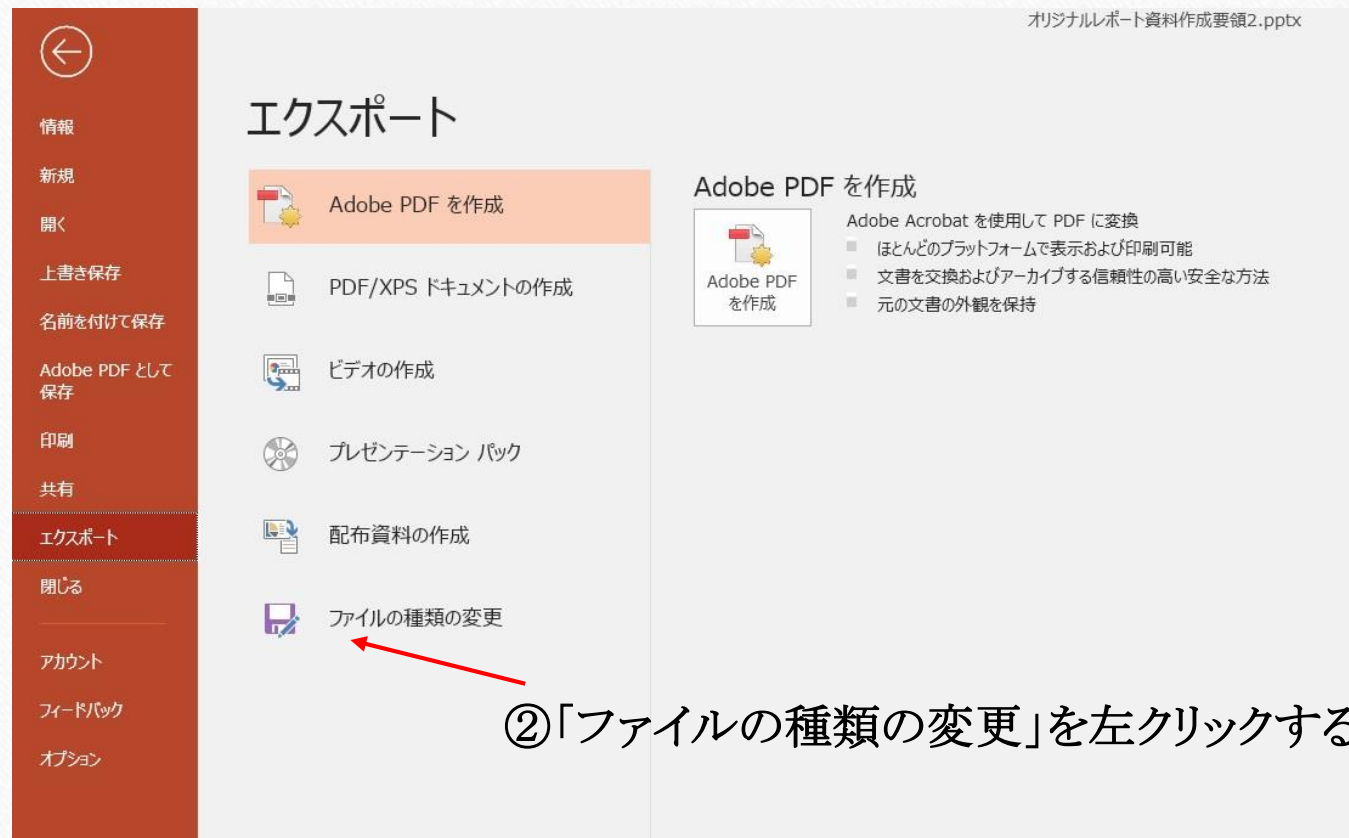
オリジナルレポート資料作成要領2.pptx

情報
新規
開く
上書き保存
名前を付けて保存
Adobe PDF として保存
印刷
共有
エクスポート
閉じる
アカウント
フィードバック
オプション

エクスポート

Adobe PDF を作成
PDF/XPS ドキュメントの作成
ビデオの作成
プレゼンテーション パック
配布資料の作成
ファイルの種類の変更

Adobe PDF を作成
Adobe PDF を作成
Adobe Acrobat を使用して PDF に変換
ほとんどのプラットフォームで表示および印刷可能
文書を交換およびアーカイブする信頼性の高い安全な方法
元の文書の外観を保持

②「ファイルの種類の変更」を左クリックする